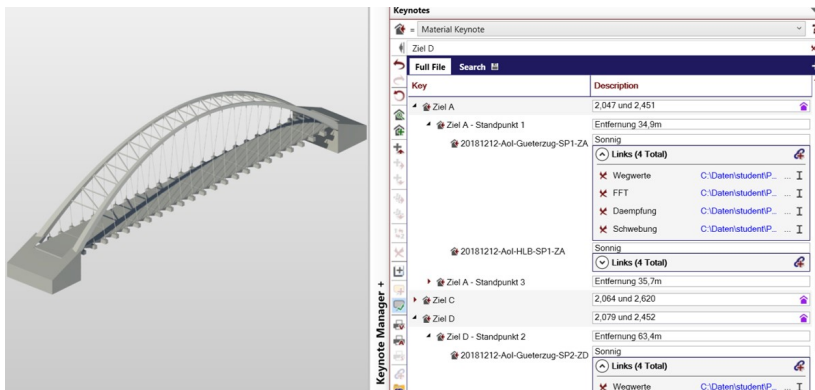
Keynotes

= Material Keynote

Ziel D

Full File Search

| Key | Description |
|---|---|
| Ziel A | 2,047 und 2,451 |
| Ziel A - Standpunkt 1 | Entfernung 34,9m |
| 20181212-Aol-Gueterzug-SP1-ZA | Sonnig |
| | Links (4 Total) |
| | Wegwerte C:\Daten\student\P... |
| | FFT C:\Daten\student\P... |
| | Daempfung C:\Daten\student\P... |
| | Schwebung C:\Daten\student\P... |
| 20181212-Aol-HLB-SP1-ZA | Sonnig |
| | Links (4 Total) |
| Ziel A - Standpunkt 3 | Entfernung 35,7m |
| Ziel C | 2,064 und 2,620 |
| Ziel D | 2,079 und 2,452 |
| Ziel D - Standpunkt 2 | Entfernung 63,4m |
| 20181212-Aol-Gueterzug-SP2-ZD | Sonnig |
| | Links (4 Total) |
| | Wegwerte C:\Daten\student\P... |

Keynote Manager +